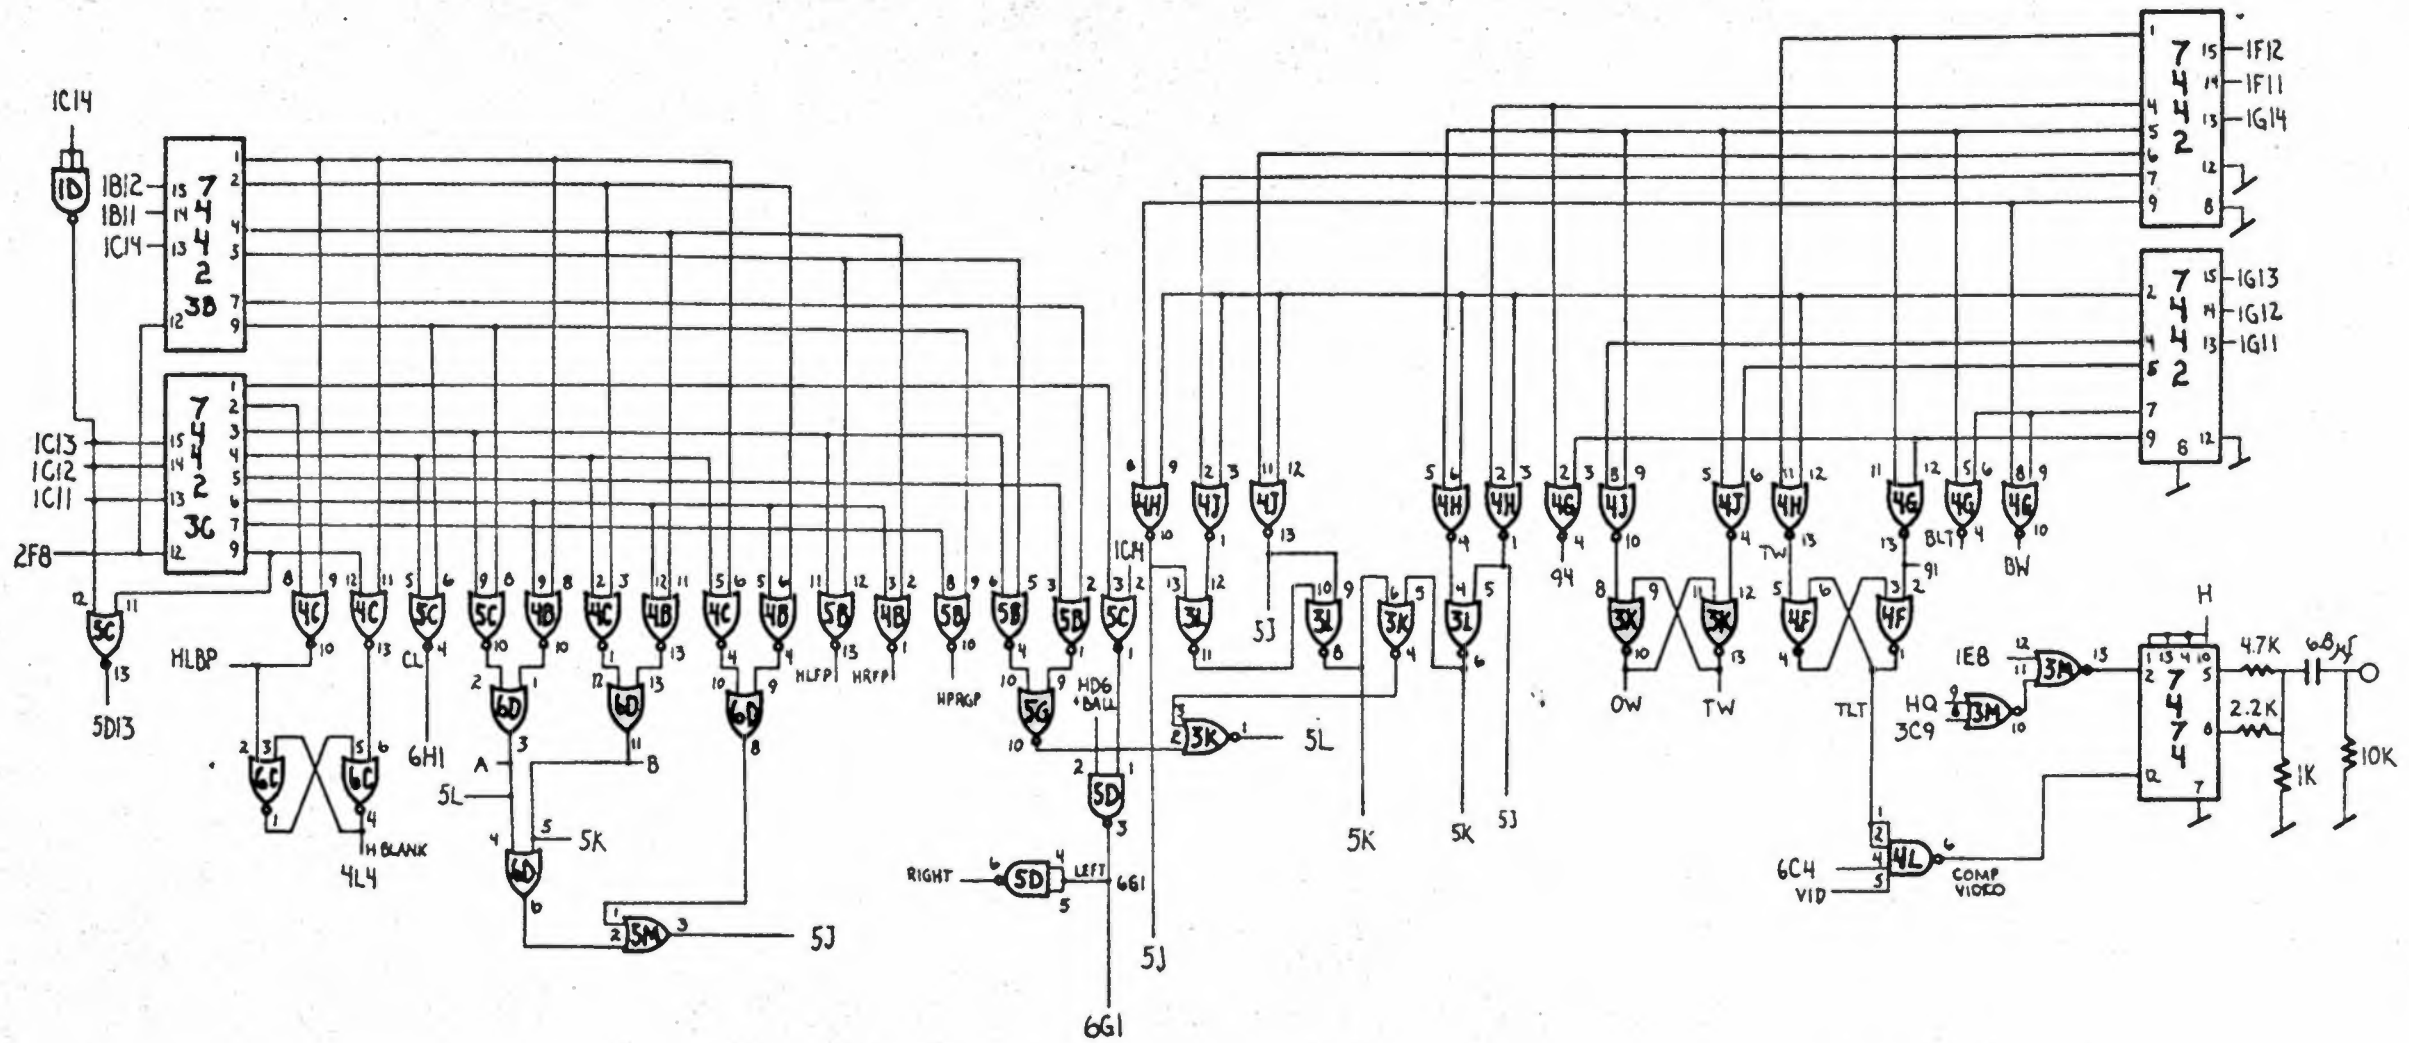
1C14
1D
1B12 15 7
1B11 14 4
1C14 13 4
2
3B
12
1
2
4
3
7
9

1C13 15 7
1C12 14 4
1C11 13 4
2
3G
12
1
2
3
4
5
6
7
9
2F8

12 11
5C
13
5D13

8 9
4C
10
12 11
4C
13
5 6
5C
4
CL
6H1
HLBP
2 3
6C
1
5 6
6C
4
H BLANK
4L4

9 8
5C
10
9 8
4B
10
2 1
6D
3
A
5L
2 3
4C
1
12 11
4B
13
12 13
6D
11
B
5 5K
4
6D
6
5 6
4C
4
5 6
4B
4
10 9
6D
8
1
2 5M 3
5J

11 12
5B
13
HLFP
3 2
4B
1
HRFP
8 9
5B
10
HPRGP
6 5
5B
4
3 2
5B
1
10 9
5G
10
3 2
5C
1
HD6 + BALL
2 1
5D
3
RIGHT 6 5D 4 LEFT 6G1
5
6G1

8 9
4H
10
1C11
2 3
4J
1
11 12
4J
13
13 12
3L
11
5J
10 9
3L
8
6 5
3K
4
3
2 3K 1
5L
5K
5J

5 4
4H
4
2 3
4H
1
4 5
3L
6
5K
5J
2 3
4G
4
94
8 9
4J
10
8 9
3K
10
OW
5 6
4J
4
11 12
3K
13
TW
11 12
4H
13
TW
5 6
4F
4
11
4G
13
3 2
4F
1
91
TLT
12 5 6
4G
BLT 4
8 9
4G
10
BW

1
7 15 1F12
4 4 14 1F11
4 4 13 1G14
5 2
6 12
7
9 8

2 7 15 1G13
4 14 1G12
4 4 13 1G11
5 2
7
9 6 12

1E8 12 11 3M 13
HQ 9 3M 10
3C9
H
1 13 4 10
2 7 5
4 8
7
4
12 7
4.7K
6.8μf
2.2K
1K
10K

1
2
6C4 4 4L 6
VID 5
COMP VIDEO